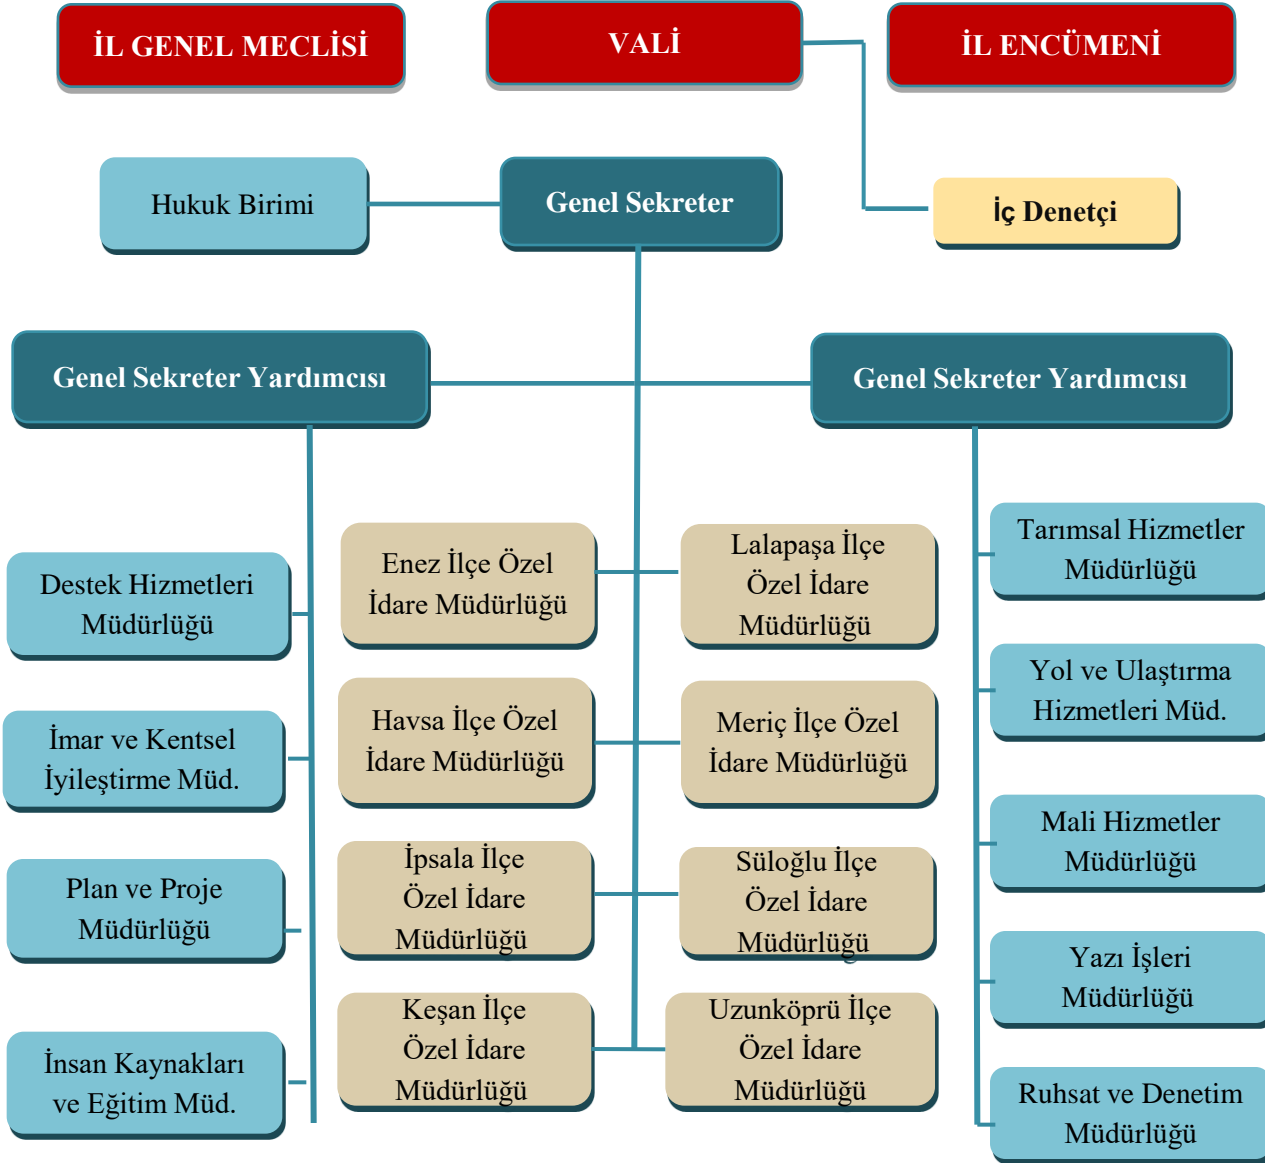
İL GENEL MECLİSİ

VALİ

İL ENCÜMENİ

Hukuk Birimi

Genel Sekreter

İç Denetçi

Genel Sekreter Yardımcısı

Genel Sekreter Yardımcısı

Destek Hizmetleri Müdürlüğü

İmar ve Kentsel İyileştirme Müd.

Plan ve Proje Müdürlüğü

İnsan Kaynakları ve Eğitim Müd.

Enez İlçe Özel İdare Müdürlüğü

Havsa İlçe Özel İdare Müdürlüğü

İpsala İlçe Özel İdare Müdürlüğü

Keşan İlçe Özel İdare Müdürlüğü

Lalapaşa İlçe Özel İdare Müdürlüğü

Meriç İlçe Özel İdare Müdürlüğü

Süloğlu İlçe Özel İdare Müdürlüğü

Uzunköprü İlçe Özel İdare Müdürlüğü

Tarımsal Hizmetler Müdürlüğü

Yol ve Ulaştırma Hizmetleri Müd.

Mali Hizmetler Müdürlüğü

Yazı İşleri Müdürlüğü

Ruhsat ve Denetim Müdürlüğü